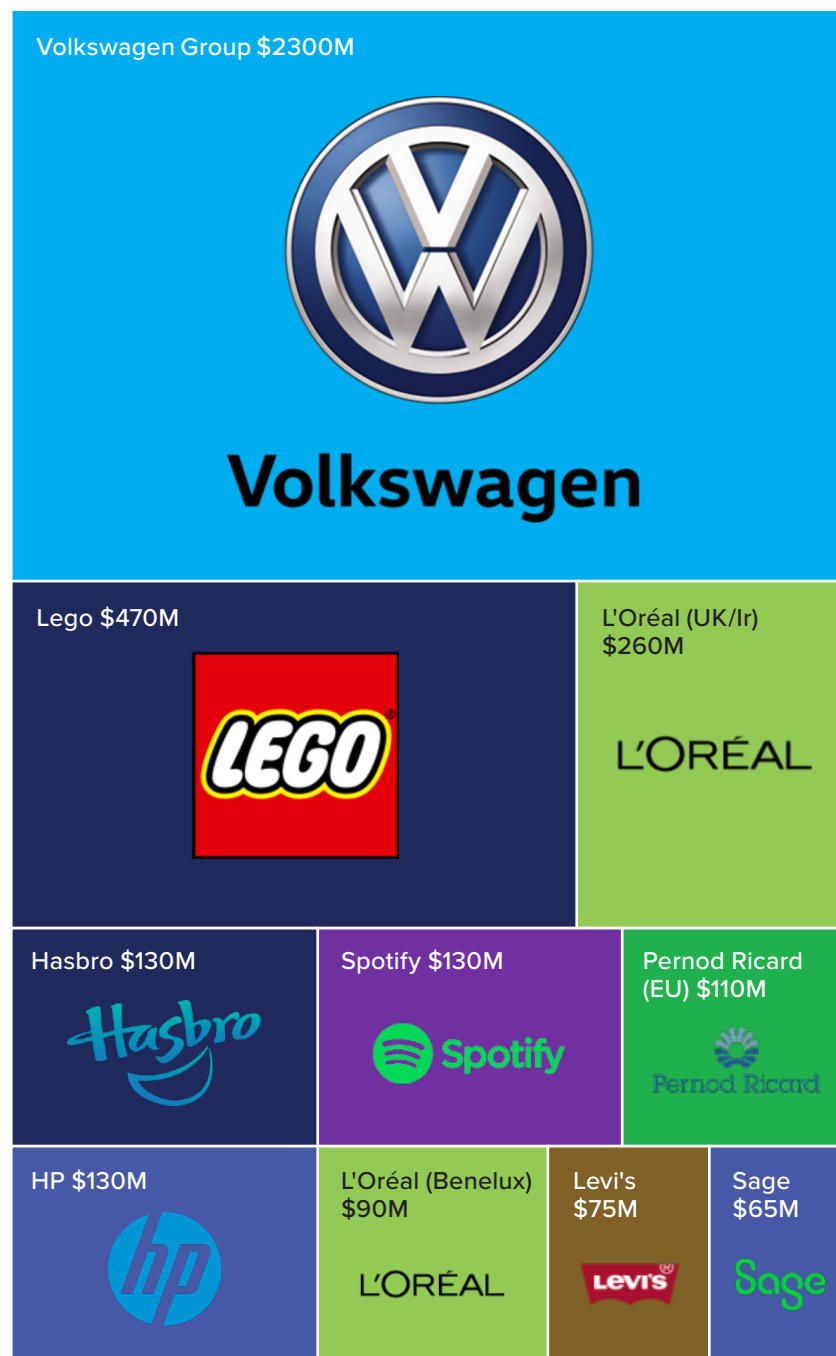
Volkswagen Group $2300M

Volkswagen

Lego $470M

LEGO

L'Oréal (UK/Ir) $260M

L'ORÉAL

Hasbro $130M

Hasbro

Spotify $130M

Spotify

Pernod Ricard (EU) $110M

Pernod Ricard

HP $130M

hp

L'Oréal (Benelux) $90M

L'ORÉAL

Levi's $75M

Levi's

Sage $65M

Sage